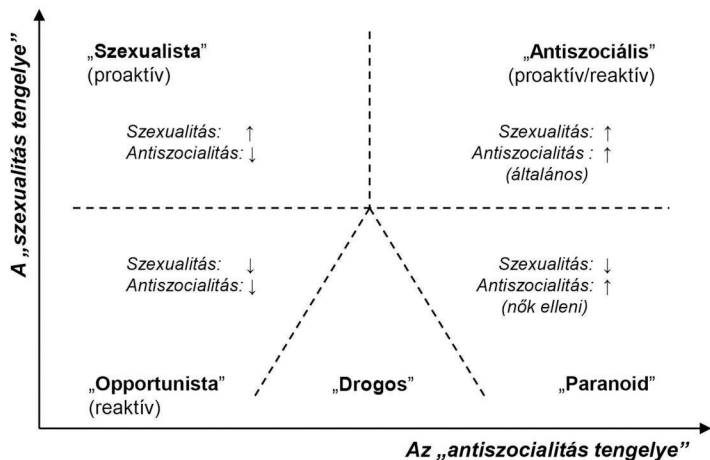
A „szexualitás tengelye”

„Szexualista”
(proaktív)

Szexualitás: ↑
Antiszocialitás: ↓

„Antiszociális”
(proaktív/reaktív)

Szexualitás: ↑
Antiszocialitás : ↑
(általános)

Szexualitás: ↓
Antiszocialitás: ↓

Szexualitás: ↓
Antiszocialitás: ↑
(nők elleni)

„Opportunista”
(reaktív)

„Drogos”

„Paranoid”

Az „antiszocialitás tengelye”